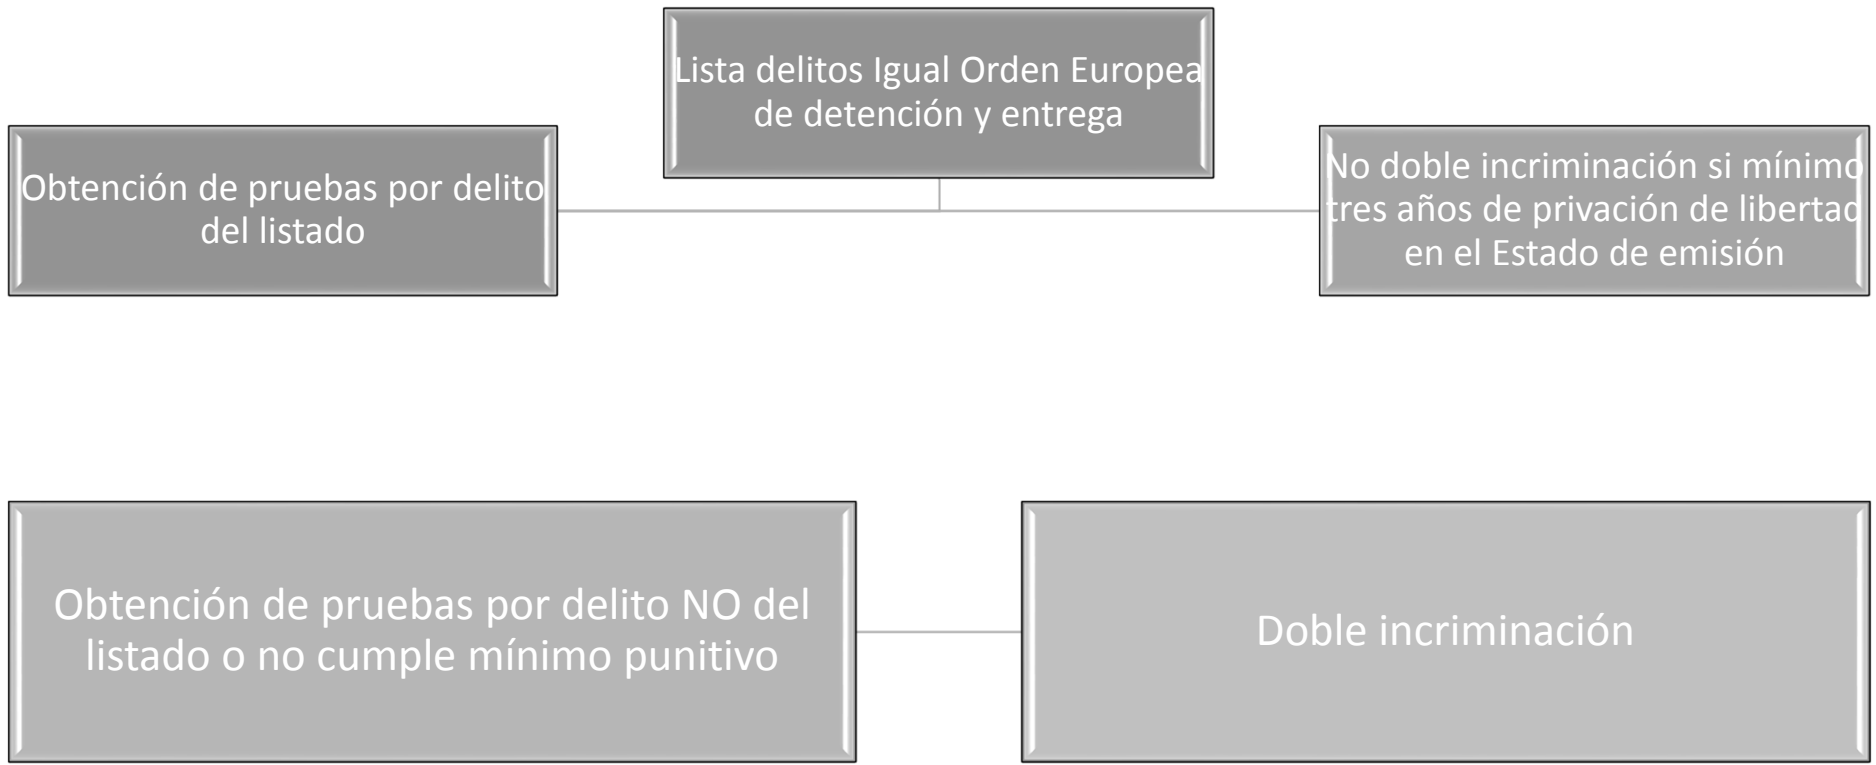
Lista delitos Igual Orden Europea de detención y entrega

Obtención de pruebas por delito del listado

No doble incriminación si mínimo tres años de privación de libertad en el Estado de emisión

Obtención de pruebas por delito NO del listado o no cumple mínimo punitivo

Doble incriminación